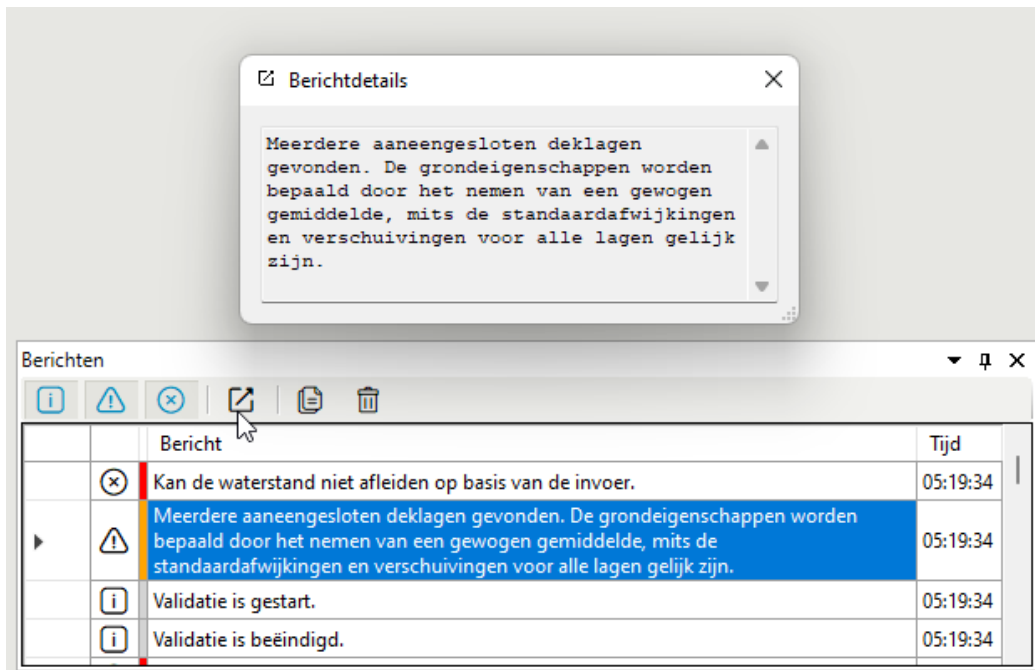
Berichtdetails

Meerdere aaneengesloten deklagen gevonden. De grondeigenschappen worden bepaald door het nemen van een gewogen gemiddelde, mits de standaardafwijkingen en verschuivingen voor alle lagen gelijk zijn.

Berichten

| | | Bericht | Tijd |
|---|---|---|---|
| | ⓧ | Kan de waterstand niet afleiden op basis van de invoer. | 05:19:34 |
| ▶ | ⚠ | Meerdere aaneengesloten deklagen gevonden. De grondeigenschappen worden bepaald door het nemen van een gewogen gemiddelde, mits de standaardafwijkingen en verschuivingen voor alle lagen gelijk zijn. | 05:19:34 |
| | i | Validatie is gestart. | 05:19:34 |
| | i | Validatie is beëindigd. | 05:19:34 |